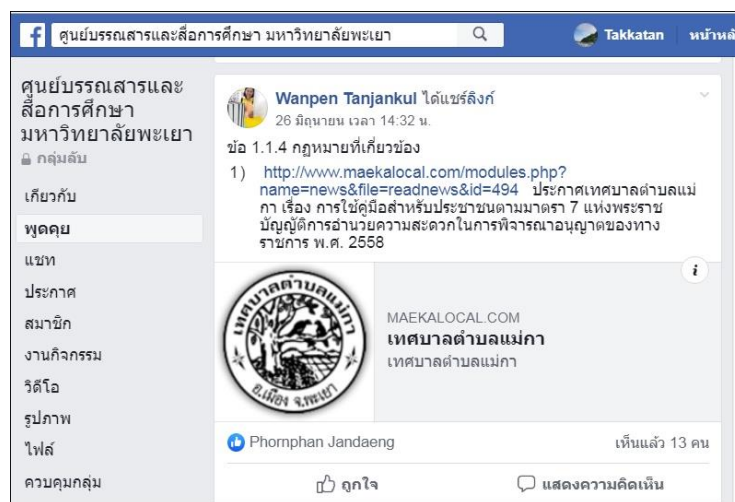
ศูนย์บรรณสารและสื่อการศึกษา มหาวิทยาลัยพะเยา

Takkatan หน้าหลั

ศูนย์บรรณสารและสื่อการศึกษา มหาวิทยาลัยพะเยา

กลุ่มลับ

เกี่ยวกับ

พูดคุย

แชท

ประกาศ

สมาชิก

งานกิจกรรม

วิดีโอ

รูปภาพ

ไฟล์

ควบคุมกลุ่ม

Wanpen Tanjankul ได้แชร์ลิงก์

26 มิถุนายน เวลา 14:32 น.

ข้อ 1.1.4 กฎหมายที่เกี่ยวข้อง

1) http://www.maekalocal.com/modules.php?name=news&file=readnews&id=494 ประกาศเทศบาลตำบลแม่กา เรื่อง การใช้คู่มือสำหรับประชาชนตามมาตรา 7 แห่งพระราชบัญญัติการอำนวยความสะดวกในการพิจารณาอนุญาตของทางราชการ พ.ศ. 2558

i

เทศบาลตำบลแม่กา

อ.เมือง จ.พะเยา

MAEKALOCAL.COM

เทศบาลตำบลแม่กา

เทศบาลตำบลแม่กา

Phornphan Jandaeng

เห็นแล้ว 13 คน

ถูกใจ

แสดงความคิดเห็น